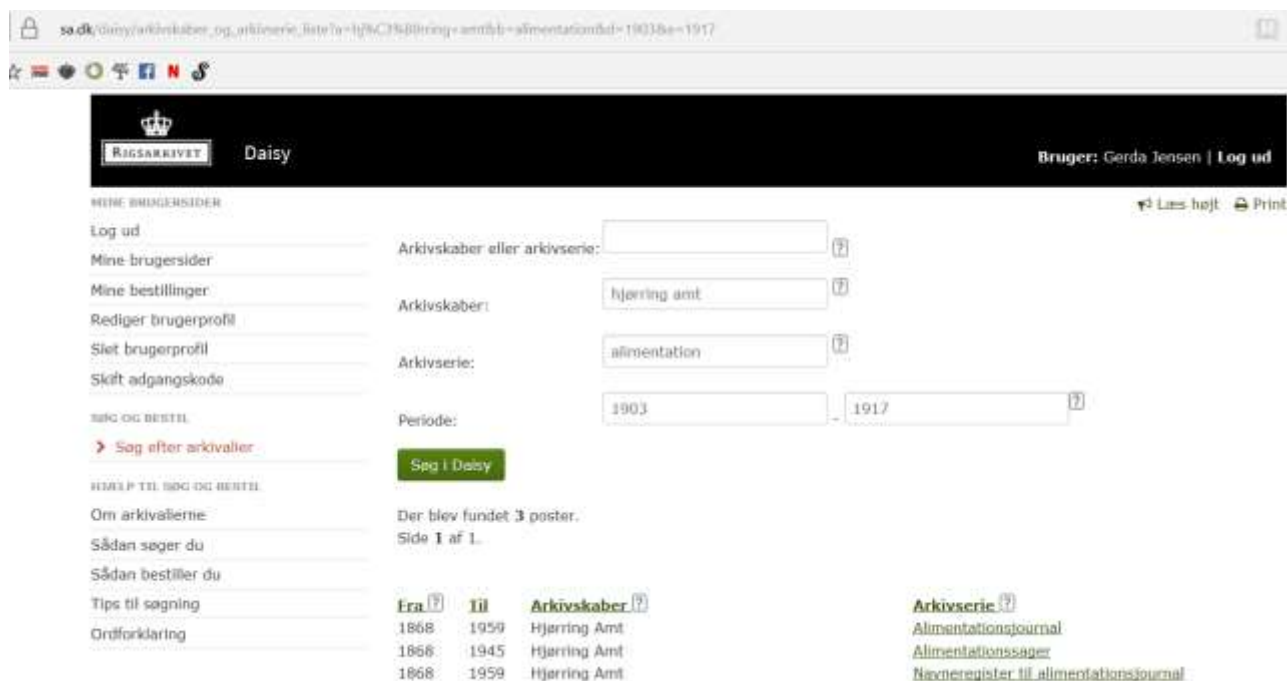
sa.dk/daisy/arkivskaber_og_arkivserie_liste?a=hj%C3%B8rring+amt&b=alimentation&d=1903&e=1917

RIGSARKIVET Daisy

Bruger: Gerda Jensen | Log ud

MINE BRUGERSIDER
Log ud
Mine brugersider
Mine bestillinger
Rediger brugerprofil
Slet brugerprofil
Skift adgangskode

SØG OG BESTIL
> Søg efter arkivalier

HJÆLP TIL SØG OG BESTIL
Om arkivalierne
Sådan søger du
Sådan bestiller du
Tips til søgning
Ordforklaring

Læs højt Print

Arkivskaber eller arkivserie: [?]

Arkivskaber: hjørring amt [?]

Arkivserie: alimentation [?]

Periode: 1903 - 1917 [?]

Søg i Daisy

Der blev fundet 3 poster.
Side 1 af 1.

| Fra [?] | Til | Arkivskaber [?] | Arkivserie [?] |
|---|---|---|---|
| 1868 | 1959 | Hjørring Amt | Alimentationsjournal |
| 1868 | 1945 | Hjørring Amt | Alimentationssager |
| 1868 | 1959 | Hjørring Amt | Navneregister til alimentationsjournal |